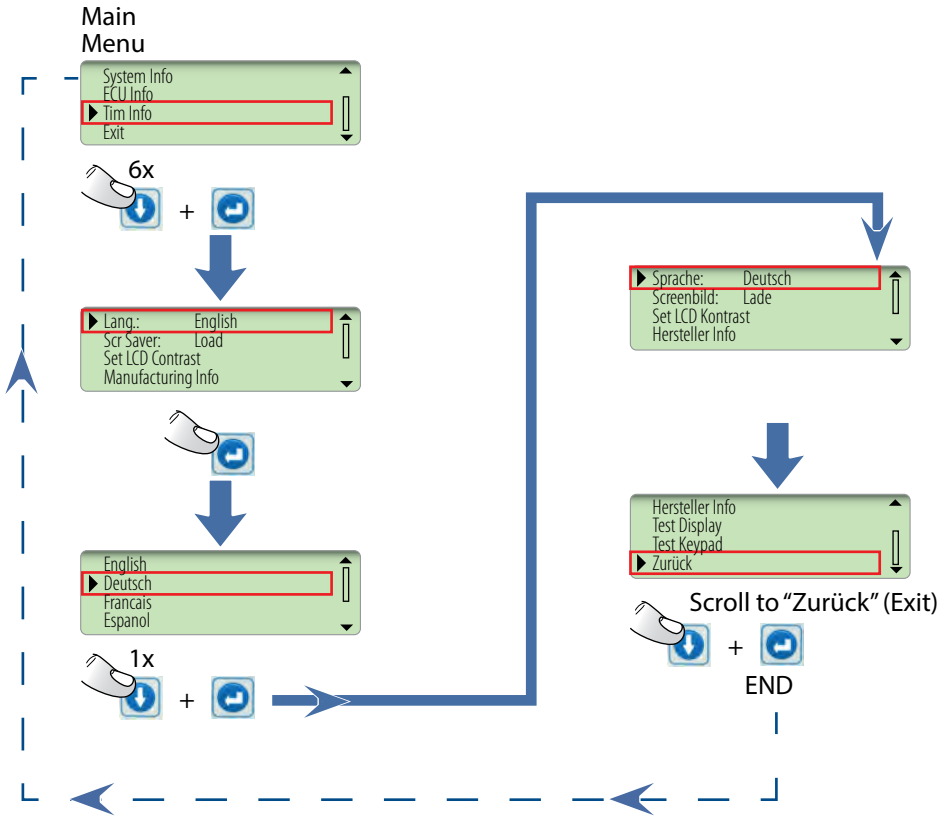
Main Menu

System Info
ECU Info
Tim Info
Exit

6x
+

Lang.: English
Scr Saver: Load
Set LCD Contrast
Manufacturing Info

English
Deutsch
Francais
Espanol

1x
+

Sprache: Deutsch
Screenbild: Lade
Set LCD Kontrast
Hersteller Info

Hersteller Info
Test Display
Test Keypad
Zurück

Scroll to "Zurück" (Exit)
+
END